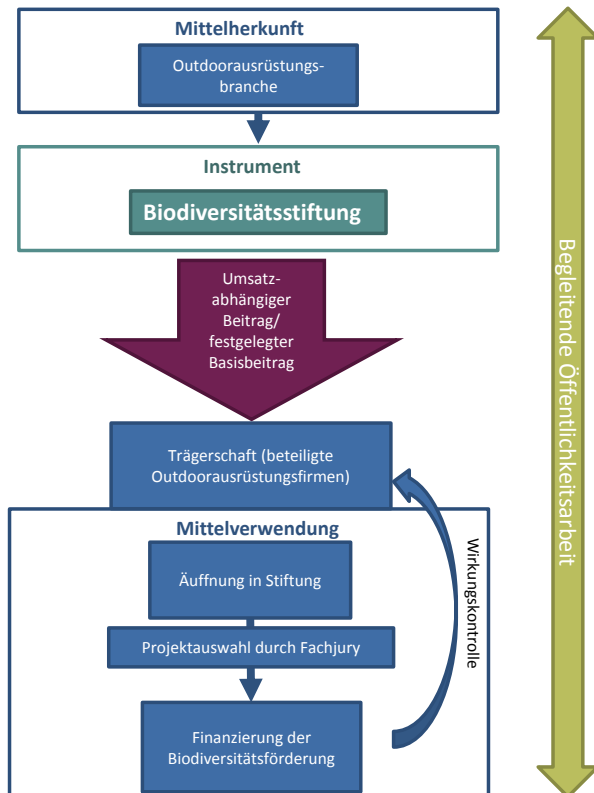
Mittelherkunft

Outdoorausrüstungsbranche

Instrument

Biodiversitätsstiftung

Umsatzabhängiger Beitrag/ festgelegter Basisbeitrag

Trägerschaft (beteiligte Outdoorausrüstungsfirmen)

Mittelverwendung

Äufnung in Stiftung

Projektauswahl durch Fachjury

Finanzierung der Biodiversitätsförderung

Wirkungskontrolle

Begleitende Öffentlichkeitsarbeit